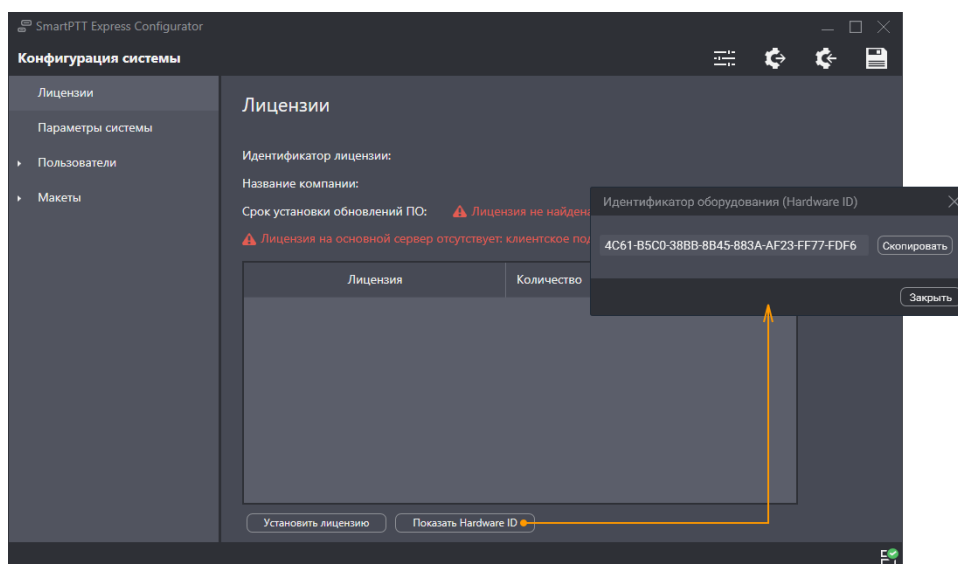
SmartPTT Express Configurator

Конфигурация системы

Лицензии

Параметры системы

Пользователи

Макеты

Лицензии

Идентификатор лицензии:

Название компании:

Срок установки обновлений ПО: Лицензия не найдена

Лицензия на основной сервер отсутствует: клиентское под

| Лицензия | Количество |
|---|---|

Установить лицензию

Показать Hardware ID

Идентификатор оборудования (Hardware ID)

4C61-B5C0-38BB-8B45-883A-AF23-FF77-FDF6

Скопировать

Закрыть